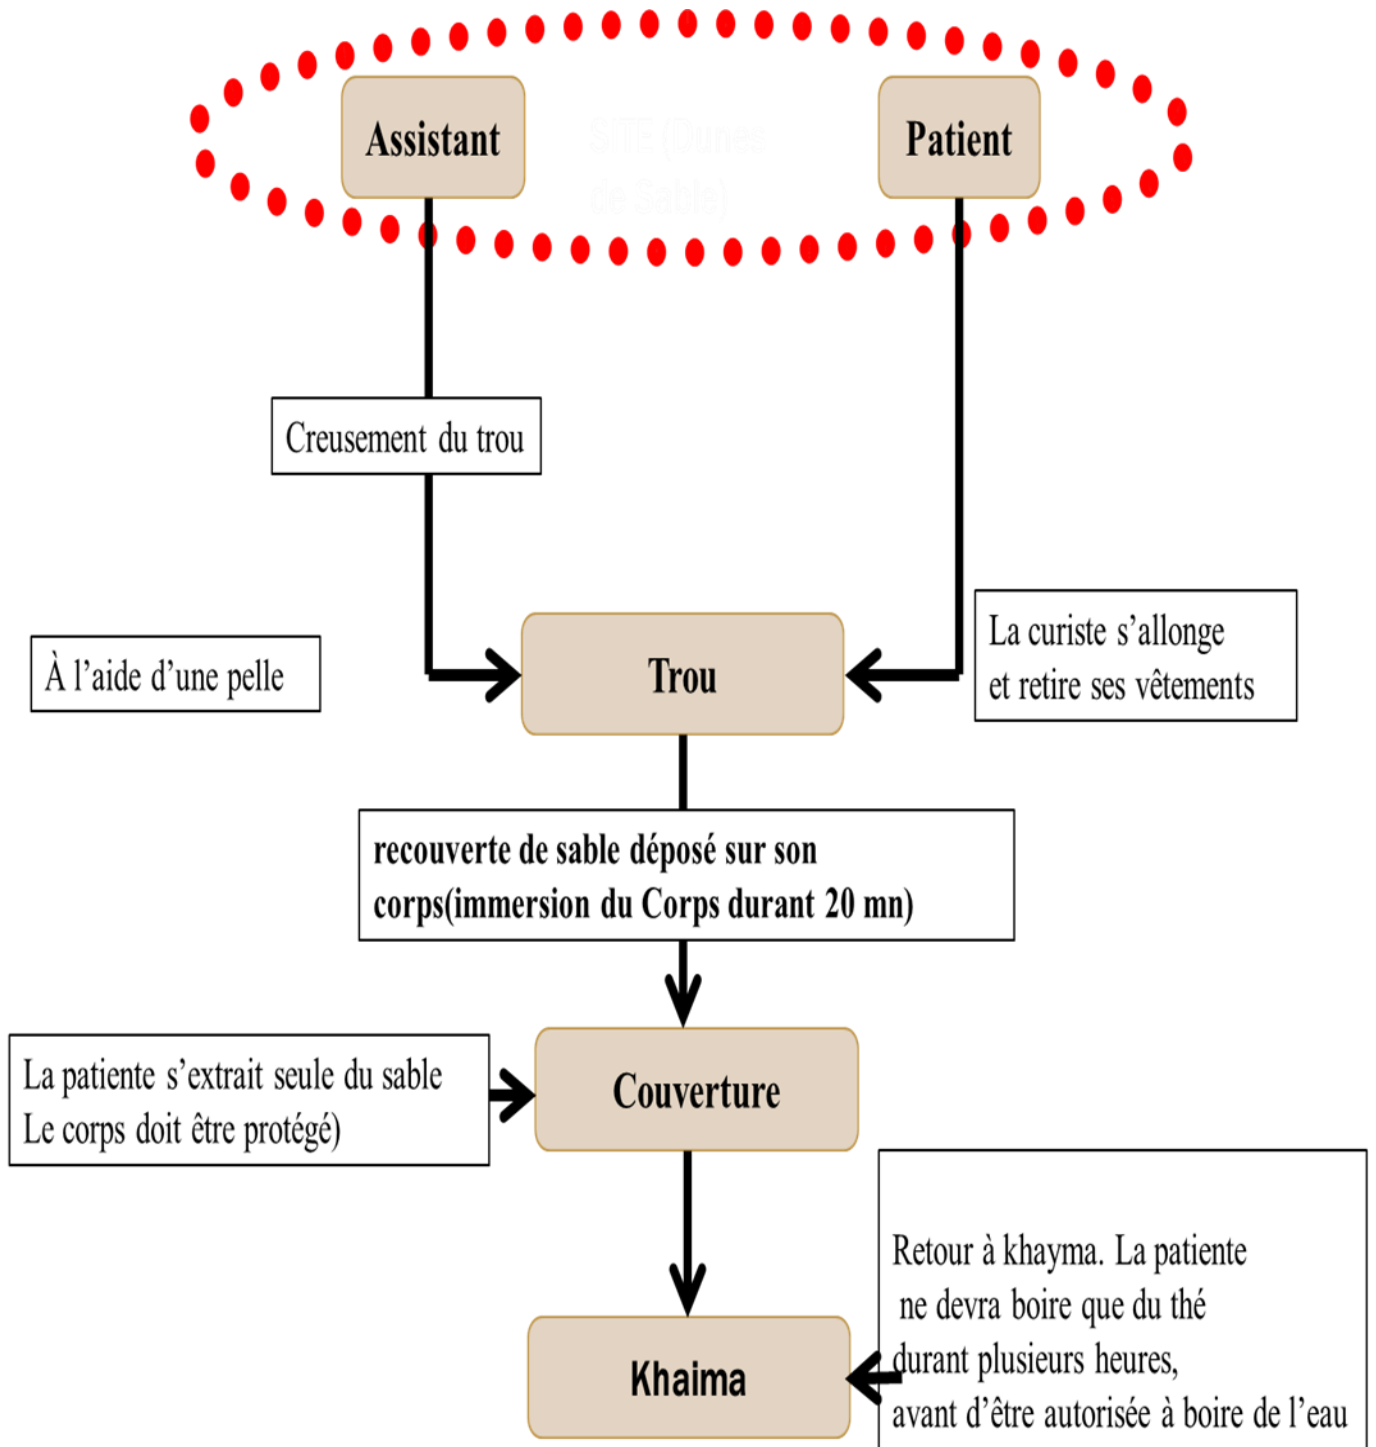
Assistant

SITE (Dunes de Sable)

Patient

Creusement du trou

À l'aide d'une pelle

Trou

La curiste s'allonge et retire ses vêtements

recouverte de sable déposé sur son corps(immersion du Corps durant 20 mn)

La patiente s'extrait seule du sable Le corps doit être protégé)

Couverture

Retour à khayma. La patiente ne devra boire que du thé durant plusieurs heures, avant d'être autorisée à boire de l'eau

Khaima